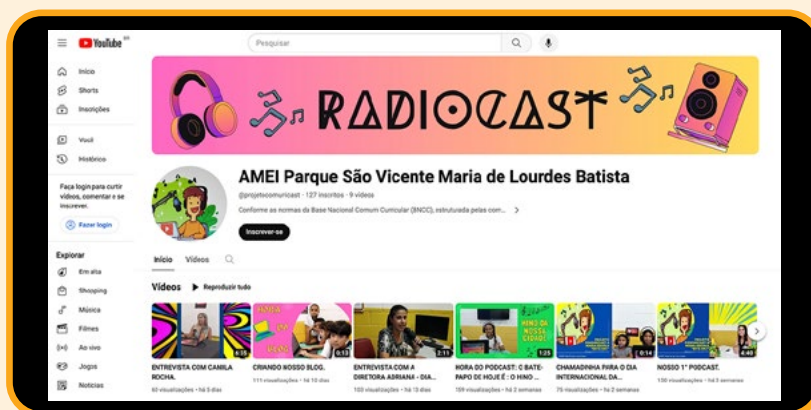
YouTube BR

Pesquisar

Início
Shorts
Inscrições
Você
Histórico

Faça login para curtir vídeos, comentar e se inscrever.

Fazer login

Explorar
Em alta
Shopping
Música
Filmes
Ao vivo
Jogos
Notícias

RADIOCAST

AMEI Parque São Vicente Maria de Lourdes Batista

@projetocomuricast · 127 inscritos · 9 vídeos

Conforme as normas da Base Nacional Comum Curricular (BNCC), estruturada pelas com... >

Inscrever-se

Início Vídeos

Vídeos ▶ Reproduzir tudo

ENTREVISTA COM CAMILA ROCHA.
60 visualizações · há 5 dias
6:35

CRIANDO NOSSO BLOG.
111 visualizações · há 10 dias
0:13

ENTREVISTA COM A DIRETORA ADRIANA - DIA...
103 visualizações · há 13 dias
2:11

HORA DO PODCAST: O BATE-PAPO DE HOJE É : O HINO ...
159 visualizações · há 2 semanas
1:25

CHAMADINHA PARA O DIA INTERNACIONAL DA...
75 visualizações · há 2 semanas
0:14

NOSSO 1° PODCAST.
100 visualizações · há 3 semanas
4:40